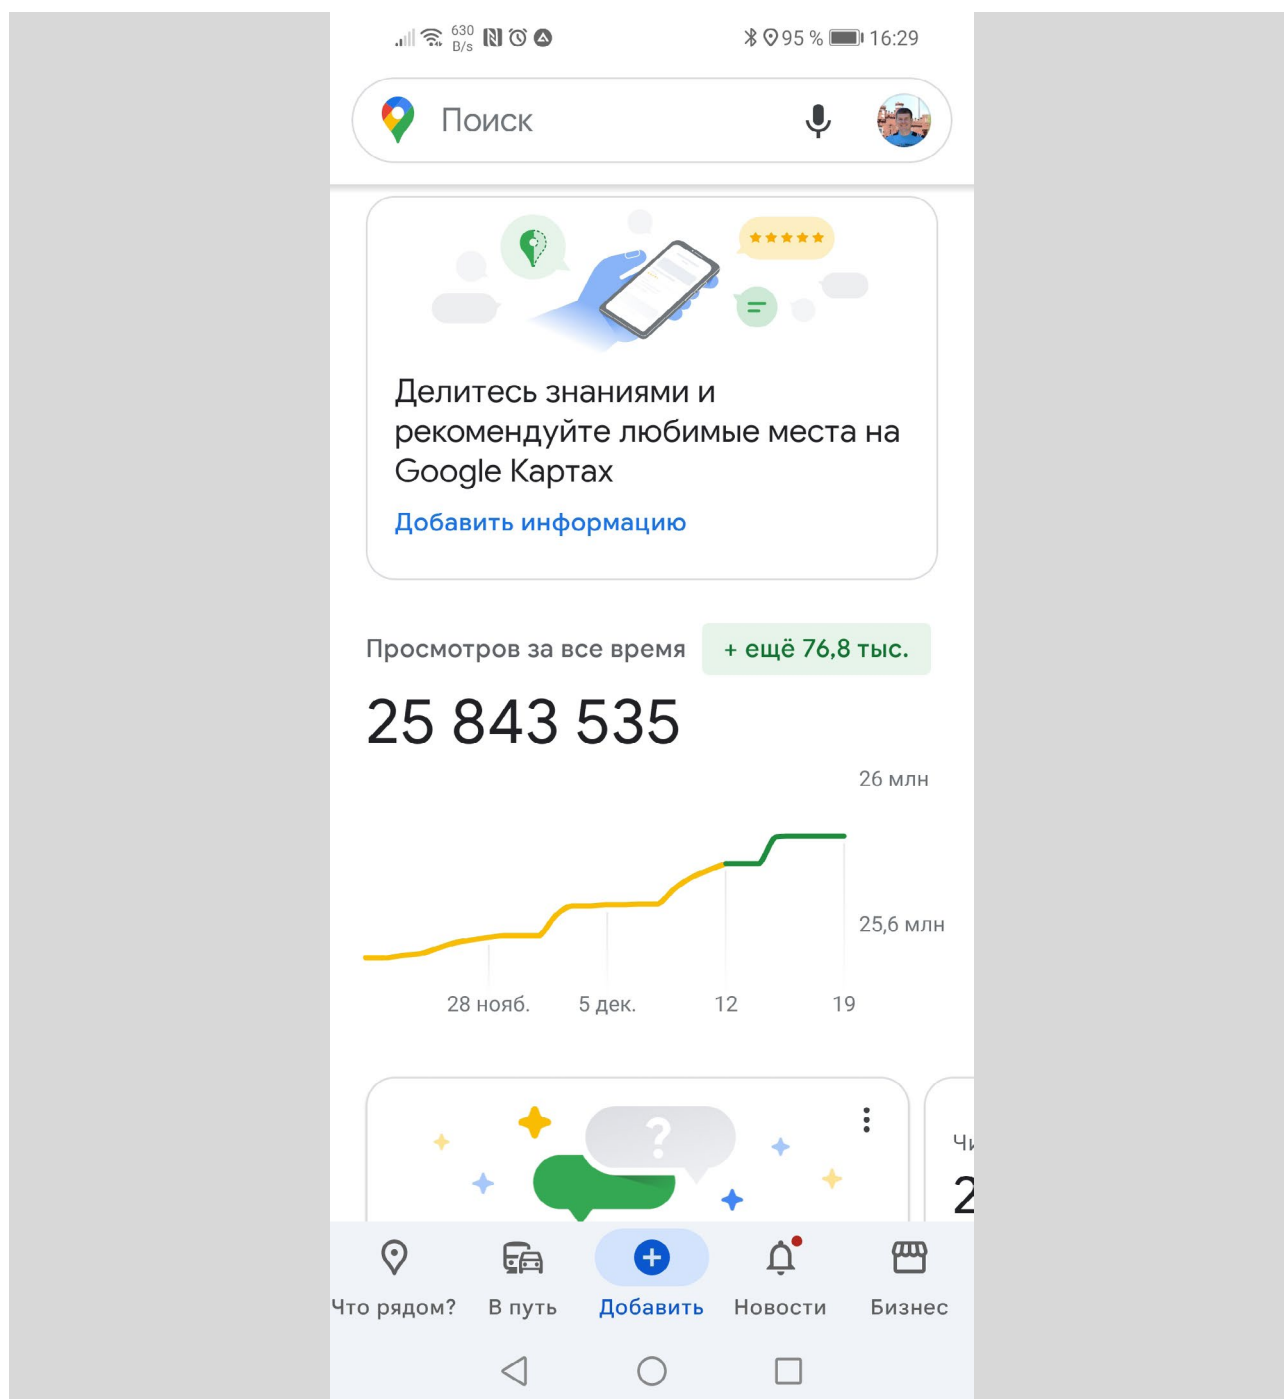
630 B/s 95 % 16:29

Поиск

Делитесь знаниями и рекомендуйте любимые места на Google Картах

Добавить информацию

Просмотров за все время + ещё 76,8 тыс.

25 843 535

26 млн

25,6 млн

28 нояб. 5 дек. 12 19

?

Чи

2

Что рядом? В путь Добавить Новости Бизнес